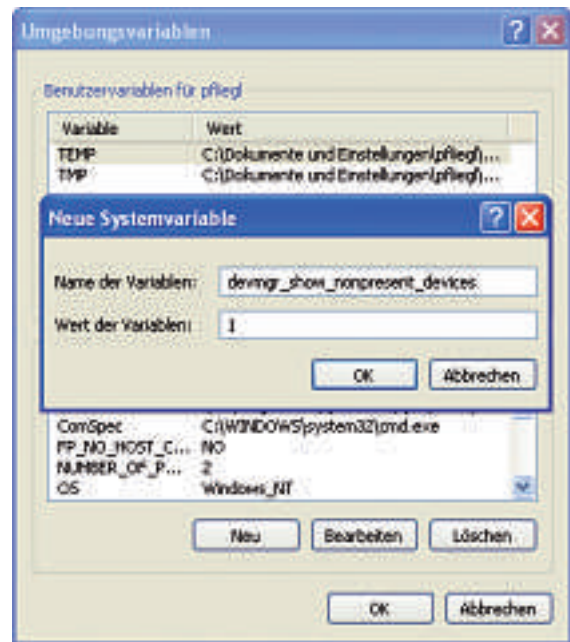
Umgebungsvariablen

Benutzervariablen für pflegl

| Variable | Wert |
|---|---|
| TEMP | C:\Dokumente und Einstellungen\pflegl\... |
| TMP | C:\Dokumente und Einstellungen\pflegl\... |

Neue Systemvariable

Name der Variablen: devmgr_show_nonpresent_devices

Wert der Variablen: 1

OK Abbrechen

| | |
|---|---|
| ComSpec | C:\WINDOWS\system32\cmd.exe |
| FP_NO_HOST_C... | NO |
| NUMBER_OF_P... | 2 |
| OS | Windows_NT |

Neu Bearbeiten Löschen

OK Abbrechen